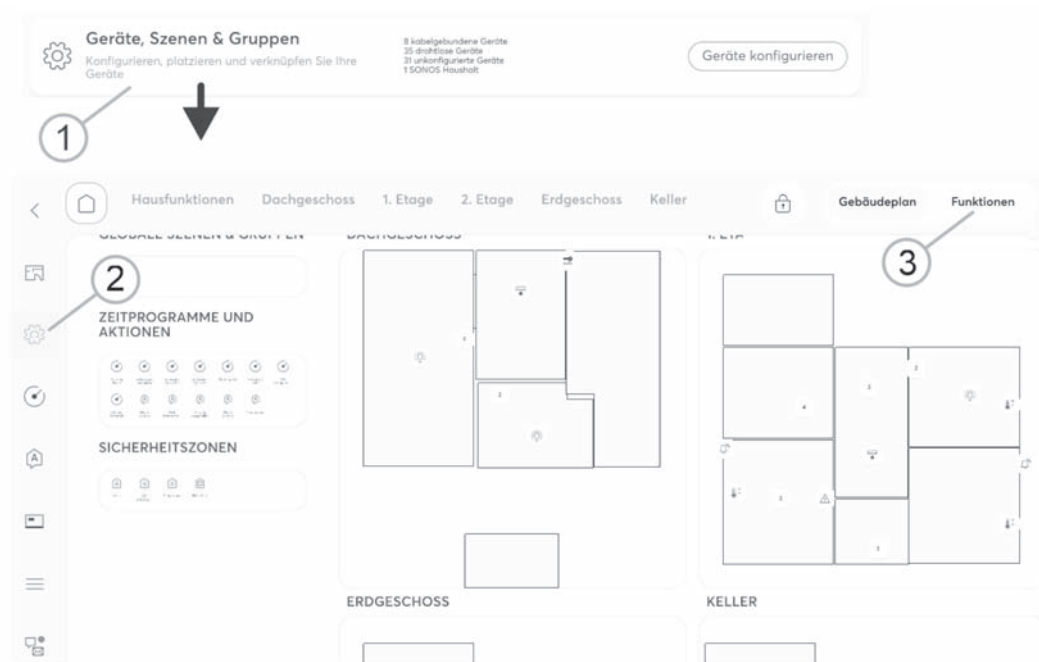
Geräte, Szenen & Gruppen
Konfigurieren, platzieren und verknüpfen Sie Ihre Geräte

8 kabelgebundene Geräte
35 drahtlose Geräte
31 unkonfigurierte Geräte
1 SONOS Haushalt

Geräte konfigurieren

1

Hausfunktionen Dachgeschoss 1. Etage 2. Etage Erdgeschoss Keller

Gebäudeplan Funktionen

3

2

GLOBALE SZENEN & GRUPPEN

DACHGESCHOSS

1. ETA

ZEITPROGRAMME UND AKTIONEN

SICHERHEITSZONEN

ERDGESCHOSS

KELLER